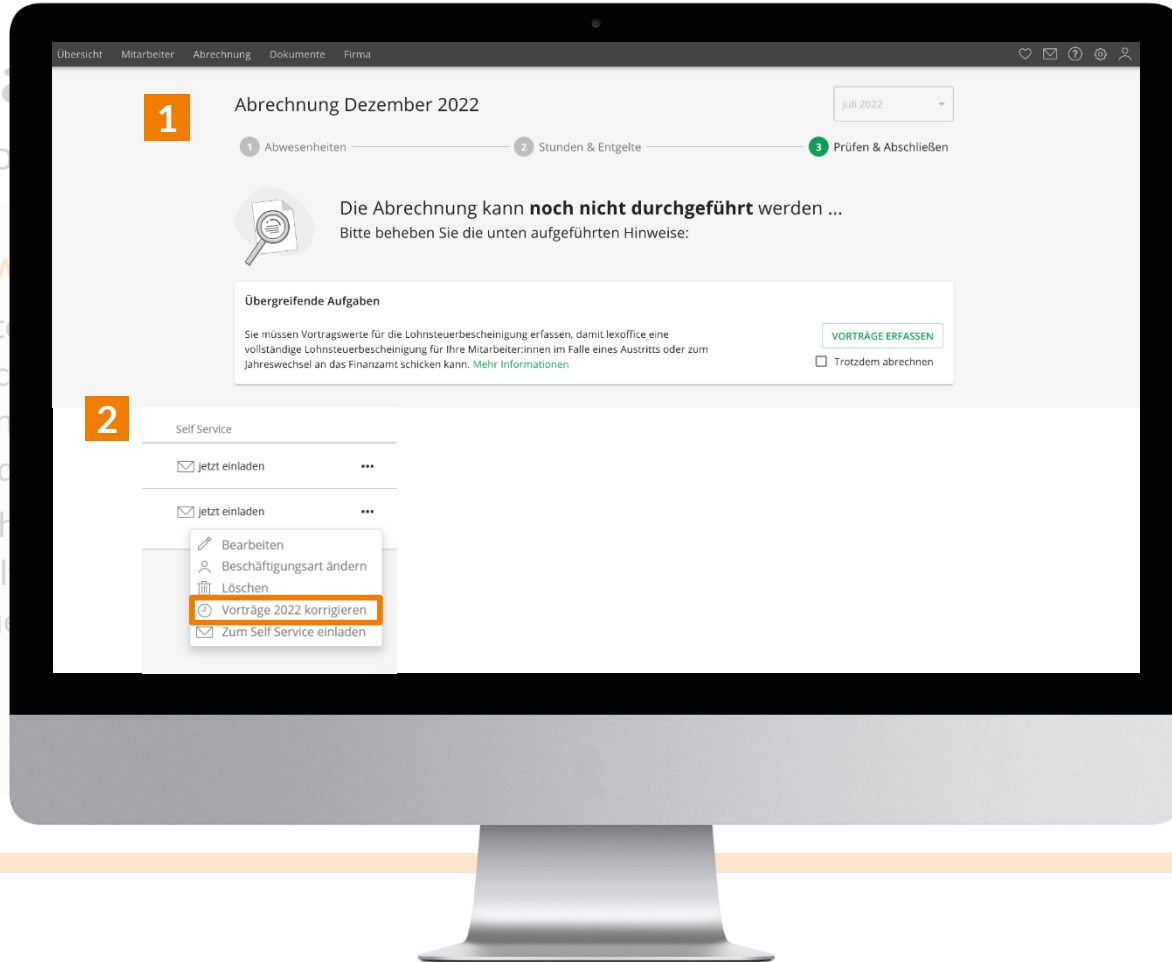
Übersicht Mitarbeiter Abrechnung Dokumente Firma

1

Abrechnung Dezember 2022

Juli 2022

1 Abwesenheiten
2 Stunden & Entgelte
3 Prüfen & Abschließen

Die Abrechnung kann **noch nicht durchgeführt** werden ...
Bitte beheben Sie die unten aufgeführten Hinweise:

Übergreifende Aufgaben

Sie müssen Vortragswerte für die Lohnsteuerbescheinigung erfassen, damit lexoffice eine vollständige Lohnsteuerbescheinigung für Ihre Mitarbeiter:innen im Falle eines Austritts oder zum Jahreswechsel an das Finanzamt schicken kann. Mehr Informationen

VORTRÄGE ERFASSEN
Trotzdem abrechnen

2

Self Service

jetzt einladen •••

jetzt einladen •••

Bearbeiten
Beschäftigungsart ändern
Löschen
Vorträge 2022 korrigieren
Zum Self Service einladen